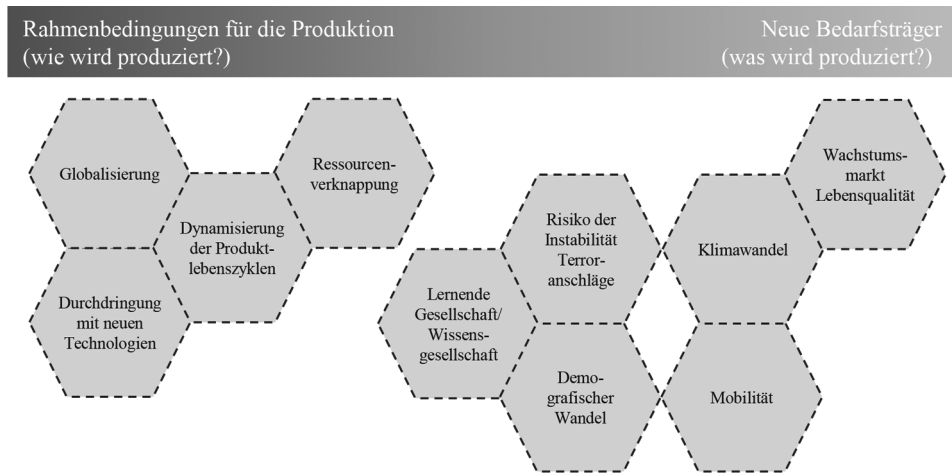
Rahmenbedingungen für die Produktion
(wie wird produziert?)

Neue Bedarfsträger
(was wird produziert?)

Globalisierung

Ressourcenverknappung

Dynamisierung der Produktlebenszyklen

Durchdringung mit neuen Technologien

Wachstumsmarkt Lebensqualität

Risiko der Instabilität Terroranschläge

Klimawandel

Lernende Gesellschaft/ Wissensgesellschaft

Demografischer Wandel

Mobilität